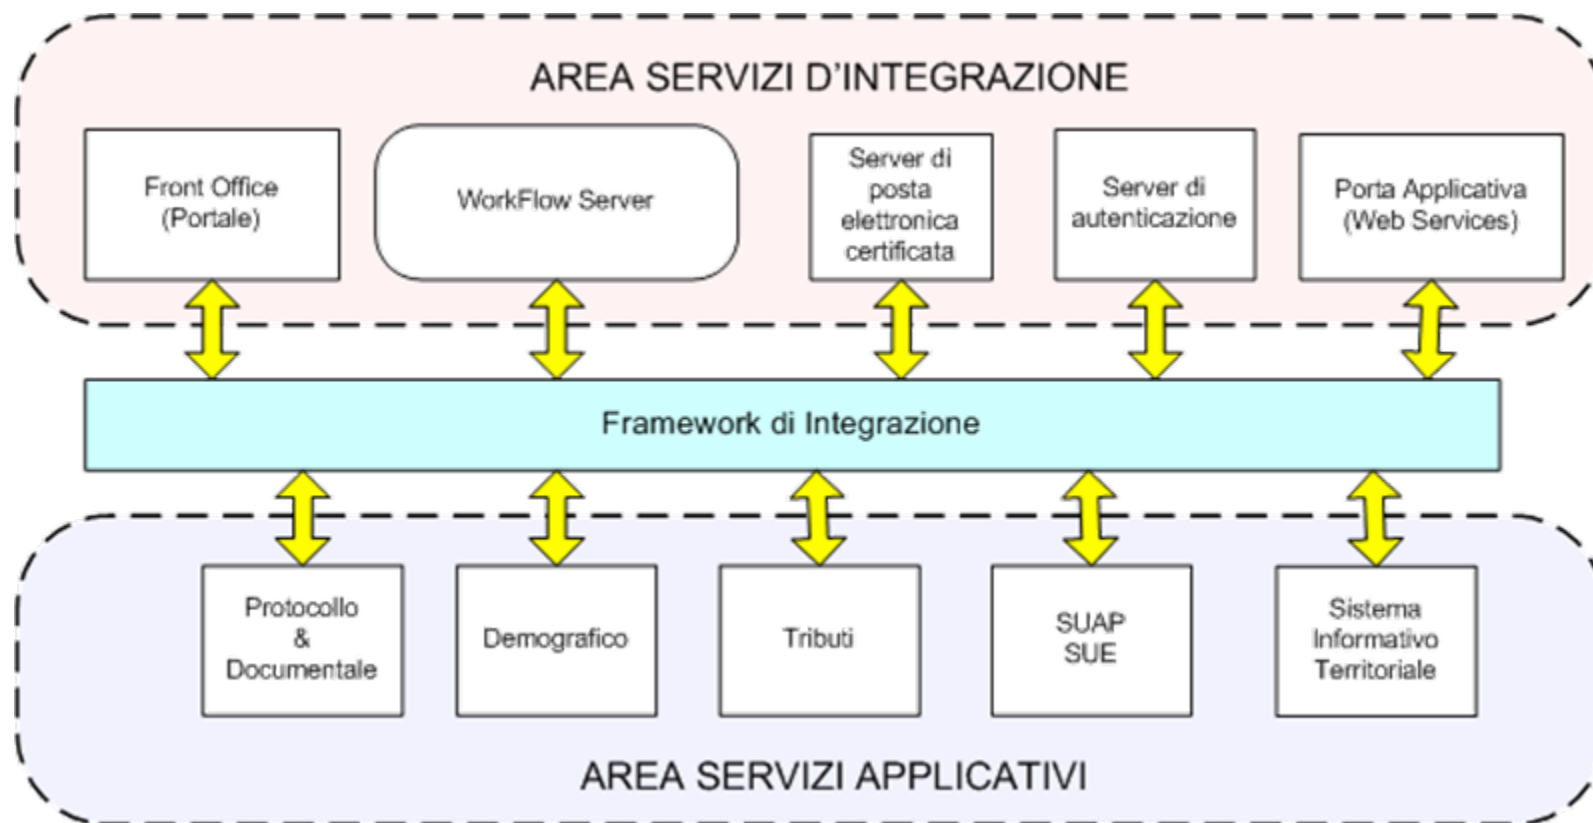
AREA SERVIZI D'INTEGRAZIONE

Front Office (Portale)

WorkFlow Server

Server di posta elettronica certificata

Server di autenticazione

Porta Applicativa (Web Services)

Framework di Integrazione

Protocollo & Documentale

Demografico

Tributi

SUAP SUE

Sistema Informativo Territoriale

AREA SERVIZI APPLICATIVI